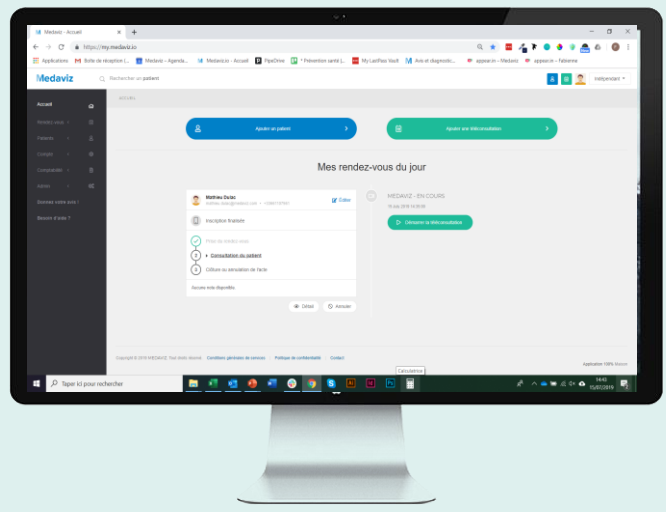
Medaviz - Accueil

https://my.medaviz.io

Applications   Boîte de réception   Medaviz – Agenda   Medaviz.io - Accueil   PipeDrive   Prévention santé   My LastPass Vault   Avis et diagnostic   appear.in - Medaviz   appear.in - Fabienne

Medaviz   Rechercher un patient   Indépendant

Accueil
Rendez-vous
Patients
Outils
Comptabilité
Admin
Donnez votre avis !
Besoin d'aide ?

ACCUEIL

Ajouter un patient   Ajouter une téléconsultation

Mes rendez-vous du jour

Mathieu Duzac   Editer
Inscription finalisée
Prise de rendez-vous
2 Consultation du patient
3 Clôture ou annulation de l'acte
Aucune note disponible
Détail   Annuler

MEDAVIZ - EN COURS
15 juin 2019 10:00
Démarrer la téléconsultation

Copyright © 2019 MEDAVIZ. Tout droits réservés   Conditions générales de services   Politique de confidentialité   Contact

Application 100% Sécure

Calculatrice

Taper ici pour rechercher